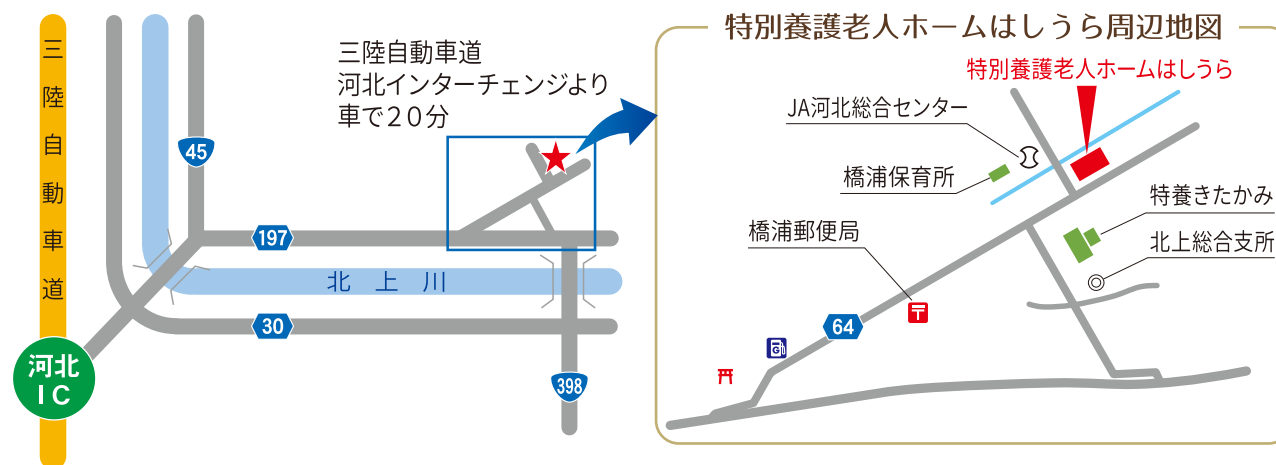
三陸自動車道

45

197

北 上 川

30

河北 IC

398

三陸自動車道
河北インターチェンジより
車で２０分

特別養護老人ホームはしうら周辺地図

特別養護老人ホームはしうら

JA河北総合センター

橋浦保育所

特養きたかみ

北上総合支所

橋浦郵便局

64